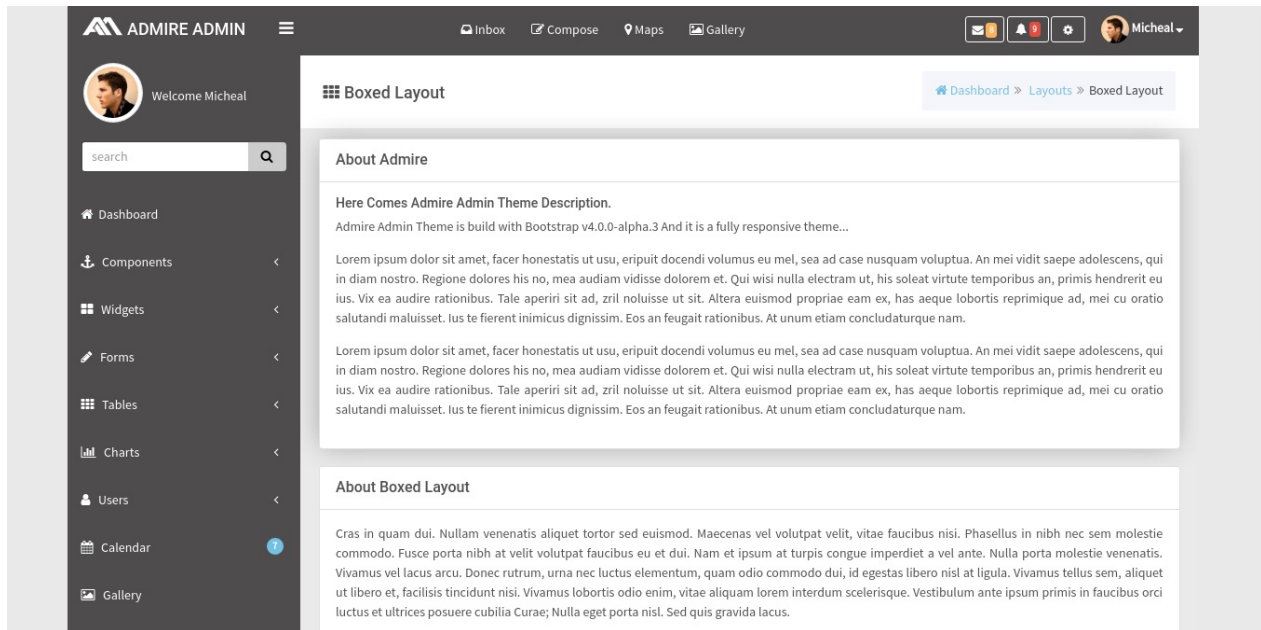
ADMIRE ADMIN

Inbox Compose Maps Gallery

8 9

Micheal

Welcome Micheal

search

Dashboard

Components

Widgets

Forms

Tables

Charts

Users

Calendar 7

Gallery

Boxed Layout

Dashboard » Layouts » Boxed Layout

About Admire

Here Comes Admire Admin Theme Description.

Admire Admin Theme is build with Bootstrap v4.0.0-alpha.3 And it is a fully responsive theme...

Lorem ipsum dolor sit amet, facer honestatis ut usu, eripuit docendi volumus eu mel, sea ad case nusquam voluptua. An mei vidit saepe adolescens, qui in diam nostro. Regione dolores his no, mea audiam vidisse dolorem et. Qui wisi nulla electram ut, his soleat virtute temporibus an, primis hendrerit eu ius. Vix ea audire rationibus. Tale aperiri sit ad, zril noluisse ut sit. Altera euismod propriae eam ex, has aeque lobortis reprimique ad, mei cu oratio salutandi maluisset. Ius te fierent inimicus dignissim. Eos an feugait rationibus. At unum etiam concludaturque nam.

Lorem ipsum dolor sit amet, facer honestatis ut usu, eripuit docendi volumus eu mel, sea ad case nusquam voluptua. An mei vidit saepe adolescens, qui in diam nostro. Regione dolores his no, mea audiam vidisse dolorem et. Qui wisi nulla electram ut, his soleat virtute temporibus an, primis hendrerit eu ius. Vix ea audire rationibus. Tale aperiri sit ad, zril noluisse ut sit. Altera euismod propriae eam ex, has aeque lobortis reprimique ad, mei cu oratio salutandi maluisset. Ius te fierent inimicus dignissim. Eos an feugait rationibus. At unum etiam concludaturque nam.

About Boxed Layout

Cras in quam dui. Nullam venenatis aliquet tortor sed euismod. Maecenas vel volutpat velit, vitae faucibus nisi. Phasellus in nibh nec sem molestie commodo. Fusce porta nibh at velit volutpat faucibus eu et dui. Nam et ipsum at turpis congue imperdiet a vel ante. Nulla porta molestie venenatis. Vivamus vel lacus arcu. Donec rutrum, urna nec luctus elementum, quam odio commodo dui, id egestas libero nisl at ligula. Vivamus tellus sem, aliquet ut libero et, facilisis tincidunt nisi. Vivamus lobortis odio enim, vitae aliquam lorem interdum scelerisque. Vestibulum ante ipsum primis in faucibus orci luctus et ultrices posuere cubilia Curae; Nulla eget porta nisl. Sed quis gravida lacus.